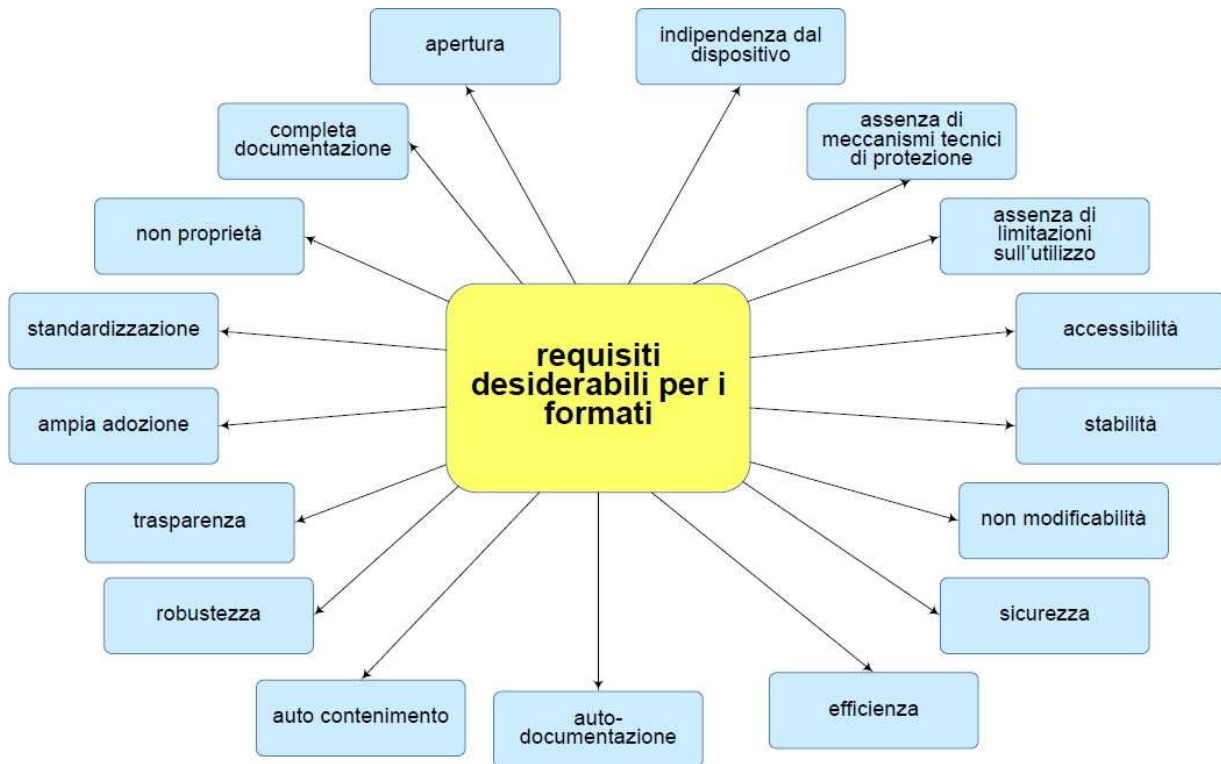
requisiti desiderabili per i formati

apertura

indipendenza dal dispositivo

completa documentazione

assenza di meccanismi tecnici di protezione

non proprietà

assenza di limitazioni sull'utilizzo

standardizzazione

accessibilità

ampia adozione

stabilità

trasparenza

non modificabilità

robustezza

sicurezza

auto contenimento

auto-documentazione

efficienza